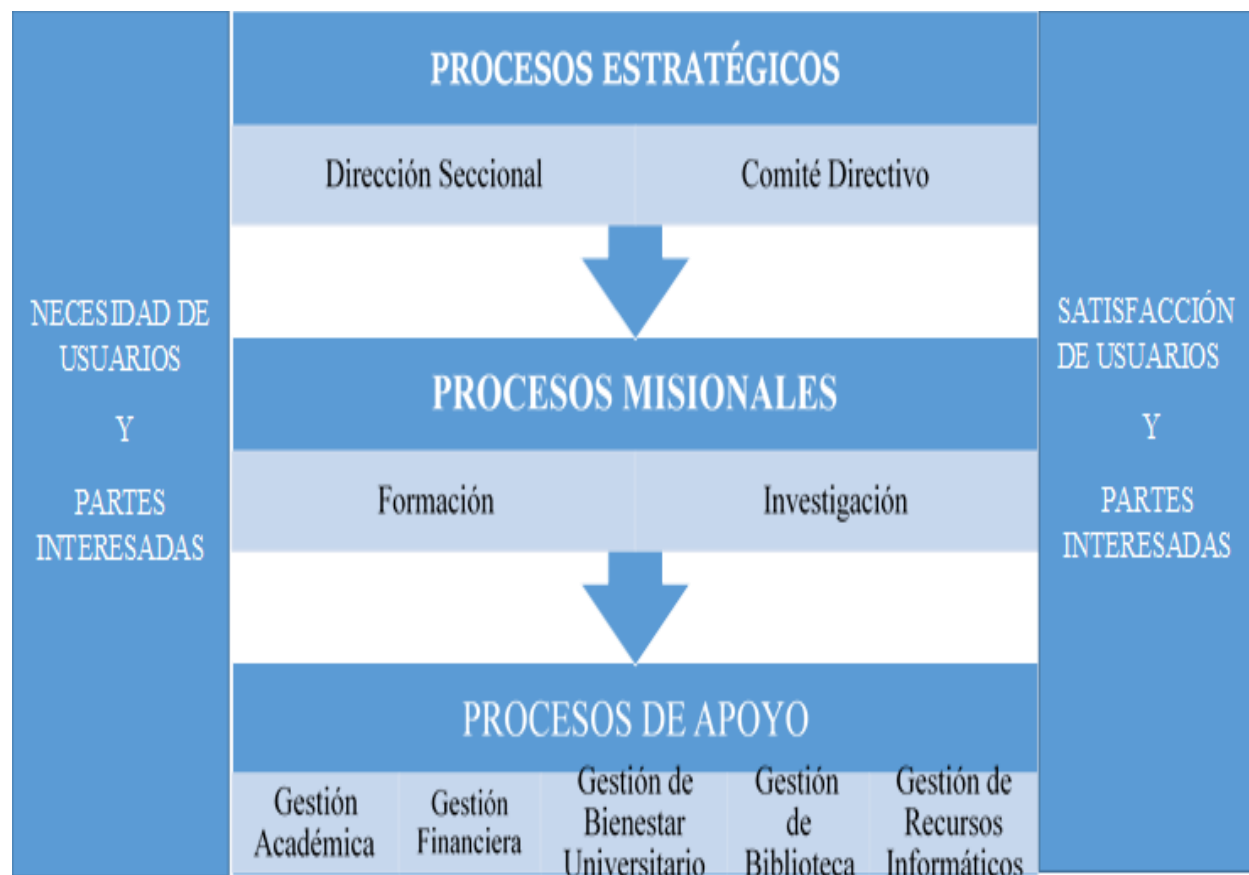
NECESIDAD DE USUARIOS

Y

PARTES INTERESADAS

PROCESOS ESTRATÉGICOS

Dirección Seccional

Comité Directivo

PROCESOS MISIONALES

Formación

Investigación

PROCESOS DE APOYO

Gestión Académica

Gestión Financiera

Gestión de Bienestar Universitario

Gestión de Biblioteca

Gestión de Recursos Informáticos

SATISFACCIÓN DE USUARIOS

Y

PARTES INTERESADAS